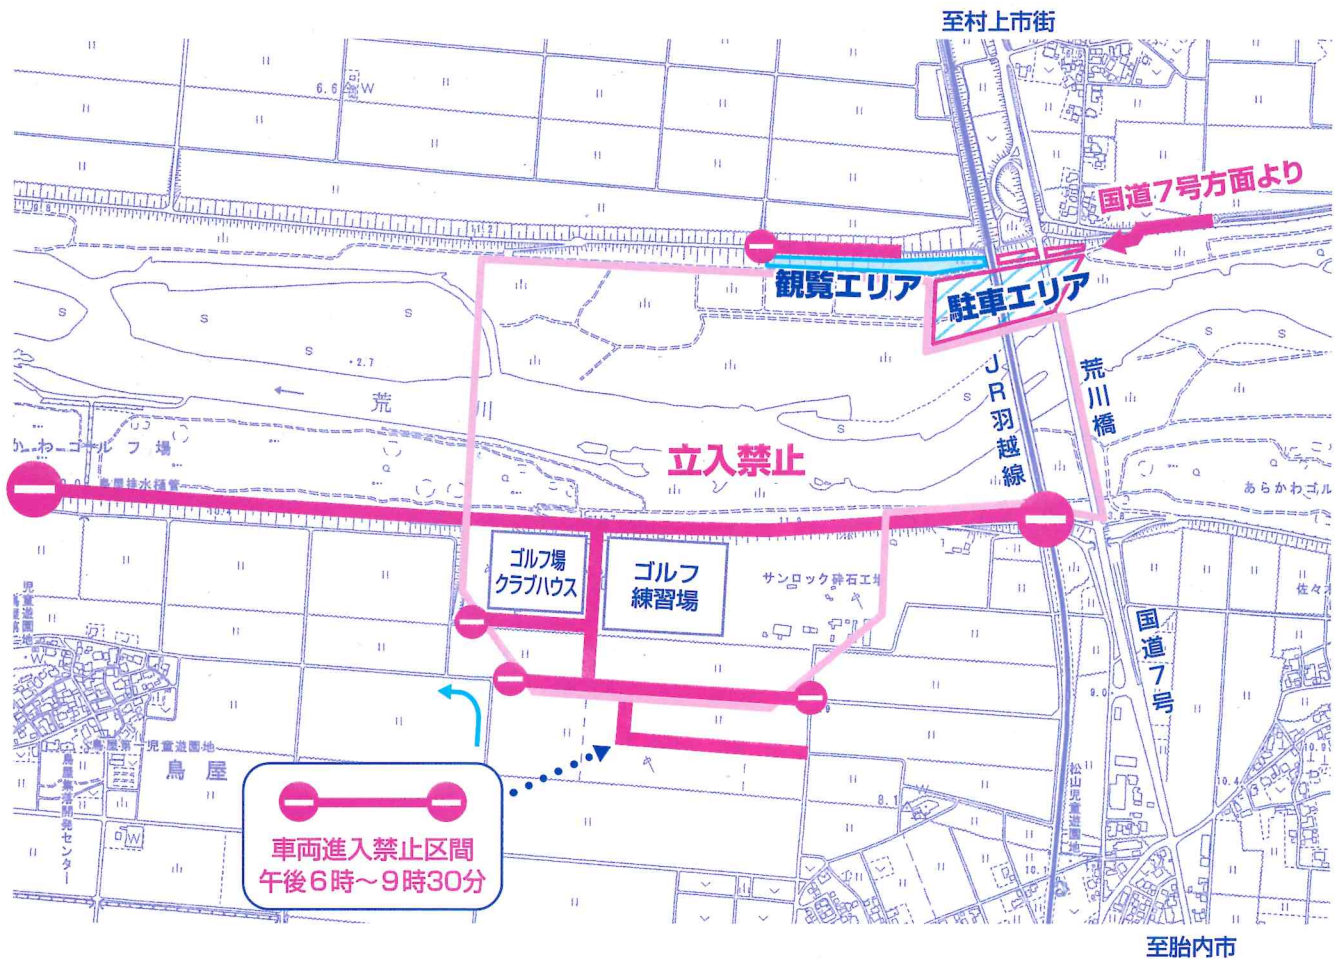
至村上市街

国道7号方面より

観覧エリア

駐車エリア

荒川橋

JR羽越線

立入禁止

荒 川

6.6

2.7

かわゴルフ場

あらかわゴルフ

鳥屋排水樋管

ゴルフ場クラブハウス

ゴルフ練習場

サンロック砕石工場

国道7号

鳥屋

鳥屋第一児童遊園地

鳥屋集落開発センター

松山児童遊園地

佐々木

車両進入禁止区間
午後6時～9時30分

至胎内市